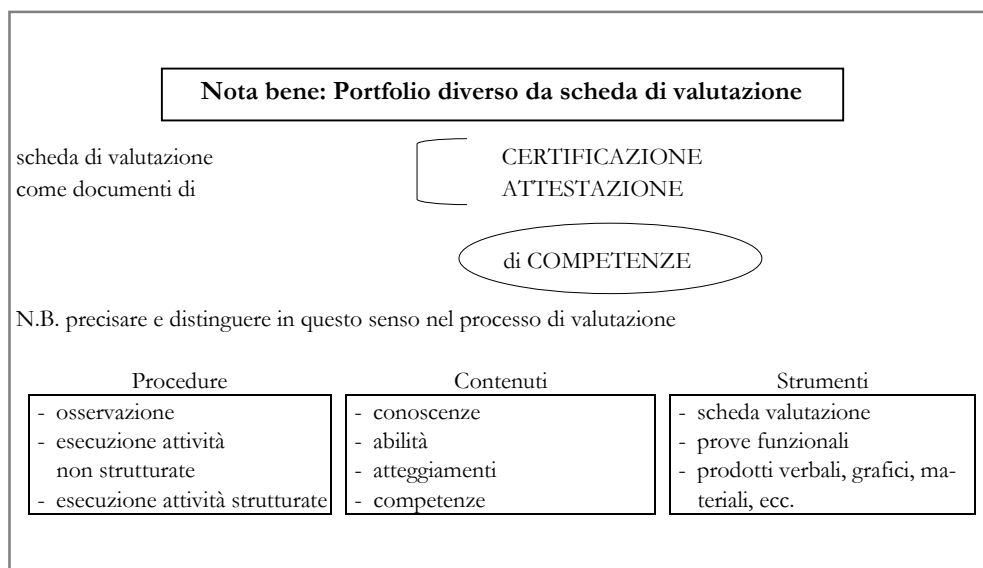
**Nota bene: Portfolio diverso da scheda di valutazione**

scheda di valutazione come documenti di

CERTIFICAZIONE
ATTESTAZIONE

di COMPETENZE

N.B. precisare e distinguere in questo senso nel processo di valutazione

Procedure
- osservazione
- esecuzione attività non strutturate
- esecuzione attività strutturate

Contenuti
- conoscenze
- abilità
- atteggiamenti
- competenze

Strumenti
- scheda valutazione
- prove funzionali
- prodotti verbali, grafici, materiali, ecc.